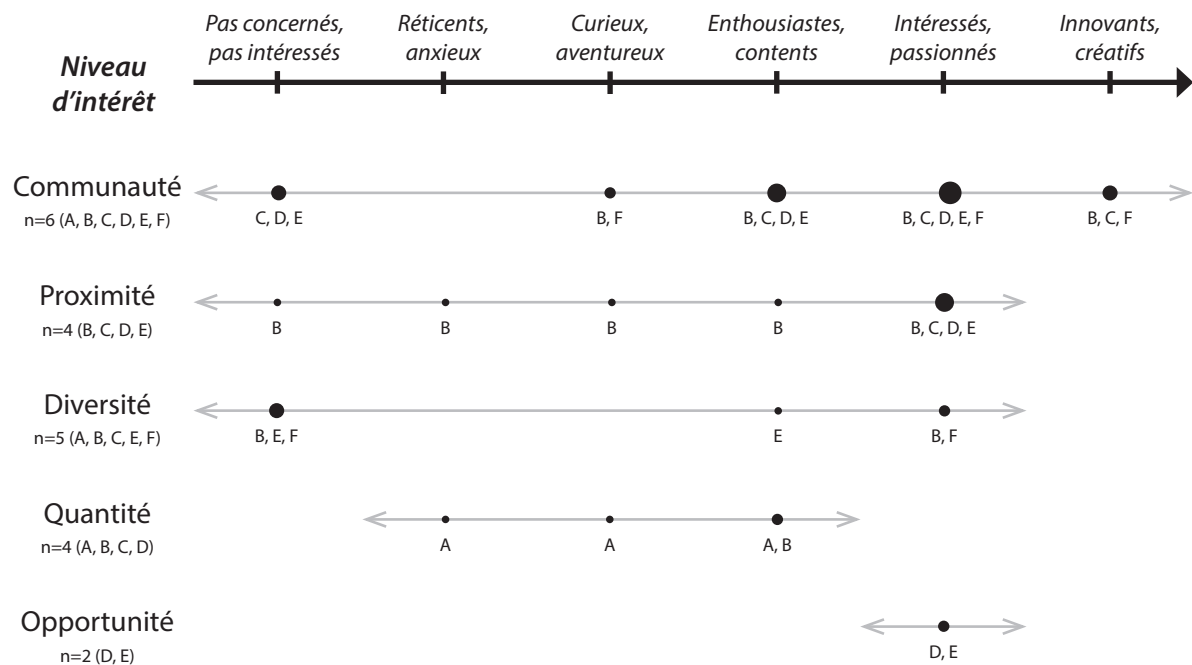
Niveau d'intérêt

Pas concernés, pas intéressés
Réticents, anxieux
Curieux, aventureux
Enthousiastes, contents
Intéressés, passionnés
Innovants, créatifs

Communauté
n=6 (A, B, C, D, E, F)
C, D, E
B, F
B, C, D, E
B, C, D, E, F
B, C, F

Proximité
n=4 (B, C, D, E)
B
B
B
B
B, C, D, E

Diversité
n=5 (A, B, C, E, F)
B, E, F
E
B, F

Quantité
n=4 (A, B, C, D)
A
A
A, B

Opportunité
n=2 (D, E)
D, E